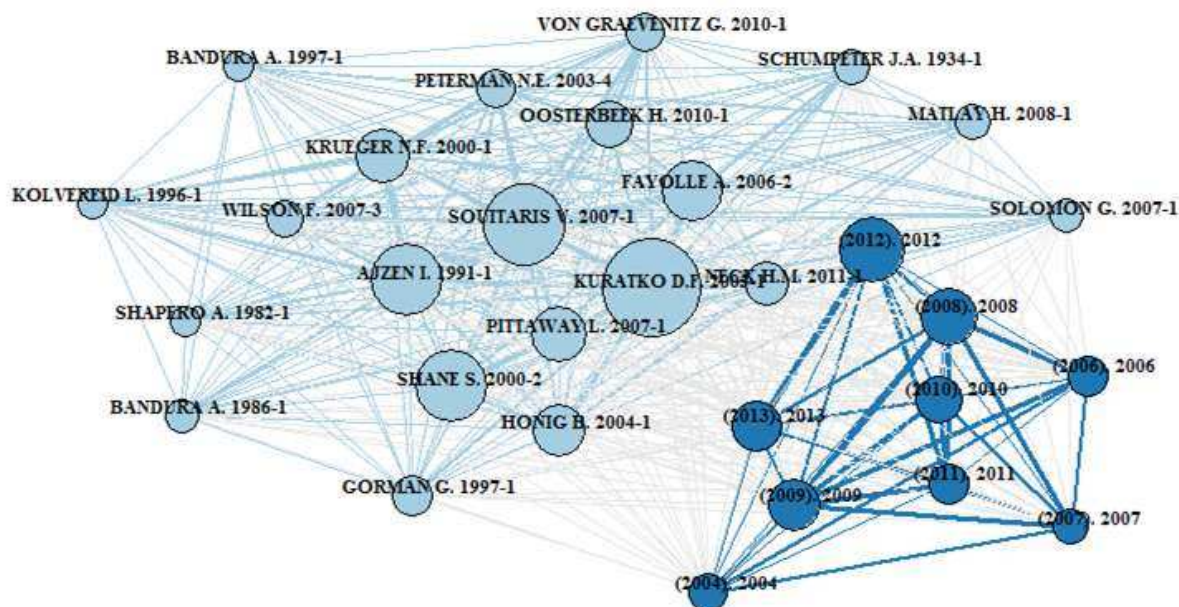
VON GRAEVENITZ G. 2010-1
BANDURA A. 1997-1
SCHUMPETER J.A. 1934-1
PETERMAN N.E. 2003-4
OOSTERBEEK H. 2010-1
MATLAY H. 2008-1
KRUEGER N.F. 2000-1
FAYOLLE A. 2006-2
KOLVEREID L. 1996-1
WILSON F. 2007-3
SOUITARIS V. 2007-1
SOLOMON G. 2007-1
(2012). 2012
AJZEN I. 1991-1
KURATKO D.F. 2005-1
NECK H.M. 2011-1
SHAPERO A. 1982-1
(2008). 2008
PITTAWAY L. 2007-1
(2006). 2006
SHANE S. 2000-2
(2010). 2010
BANDURA A. 1986-1
HONIG B. 2004-1
(2013). 2013
(2011). 2011
GORMAN G. 1997-1
(2009). 2009
(2007). 2007
(2004). 2004